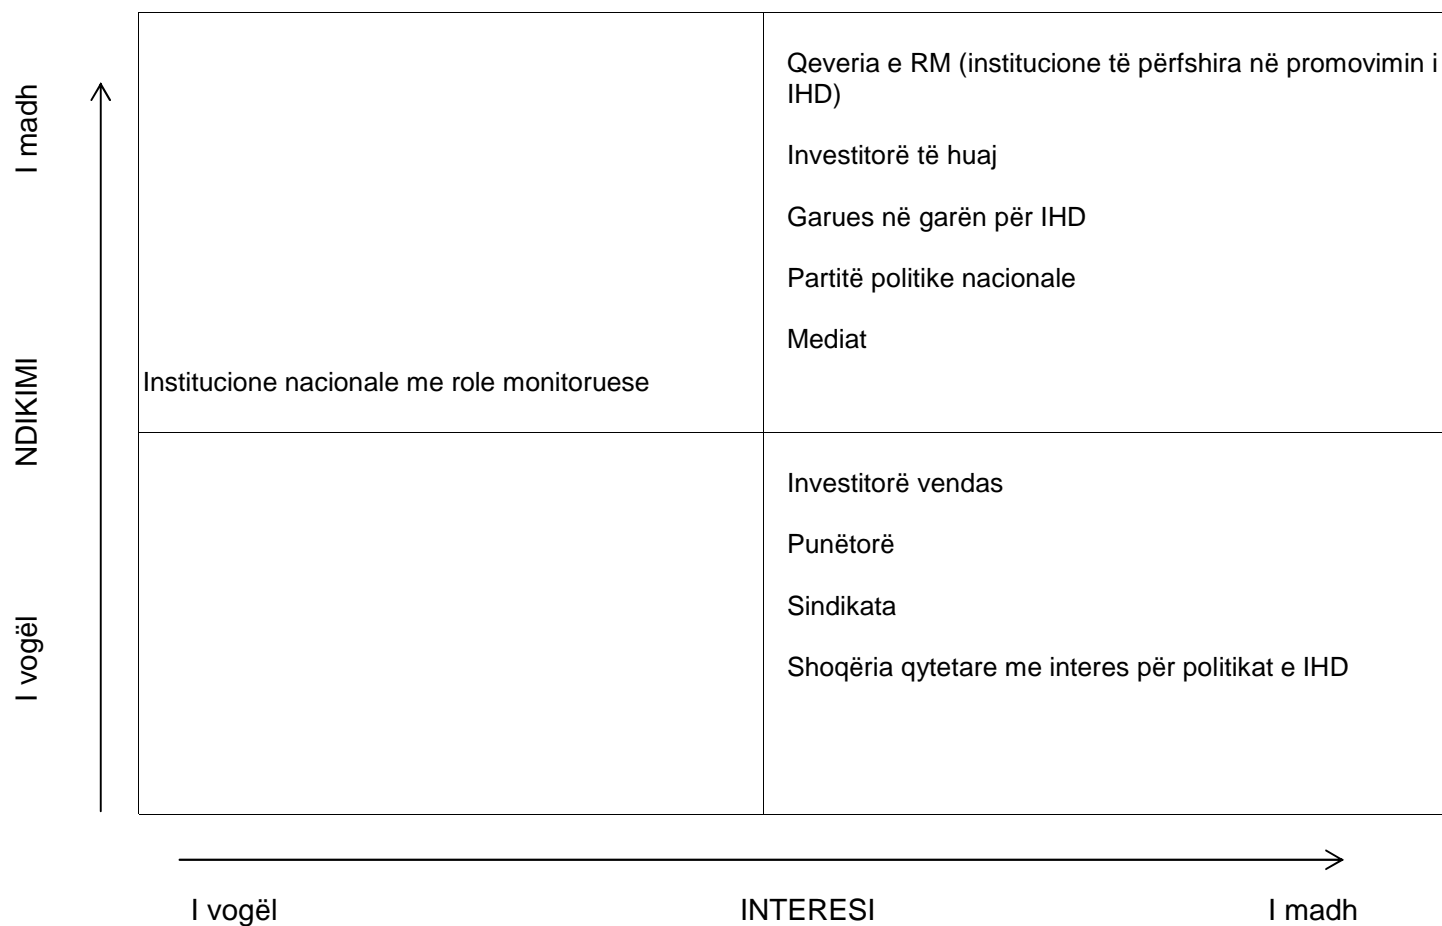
I madh

NDIKIMI

I vogël

Qeveria e RM (institucione të përfshira në promovimin i IHD)

Investitorë të huaj

Garues në garën për IHD

Partitë politike nacionale

Mediat

Institucione nacionale me role monitoruese

Investitorë vendas

Punëtorë

Sindikata

Shoqëria qytetare me interes për politikat e IHD

I vogël

INTERESI

I madh